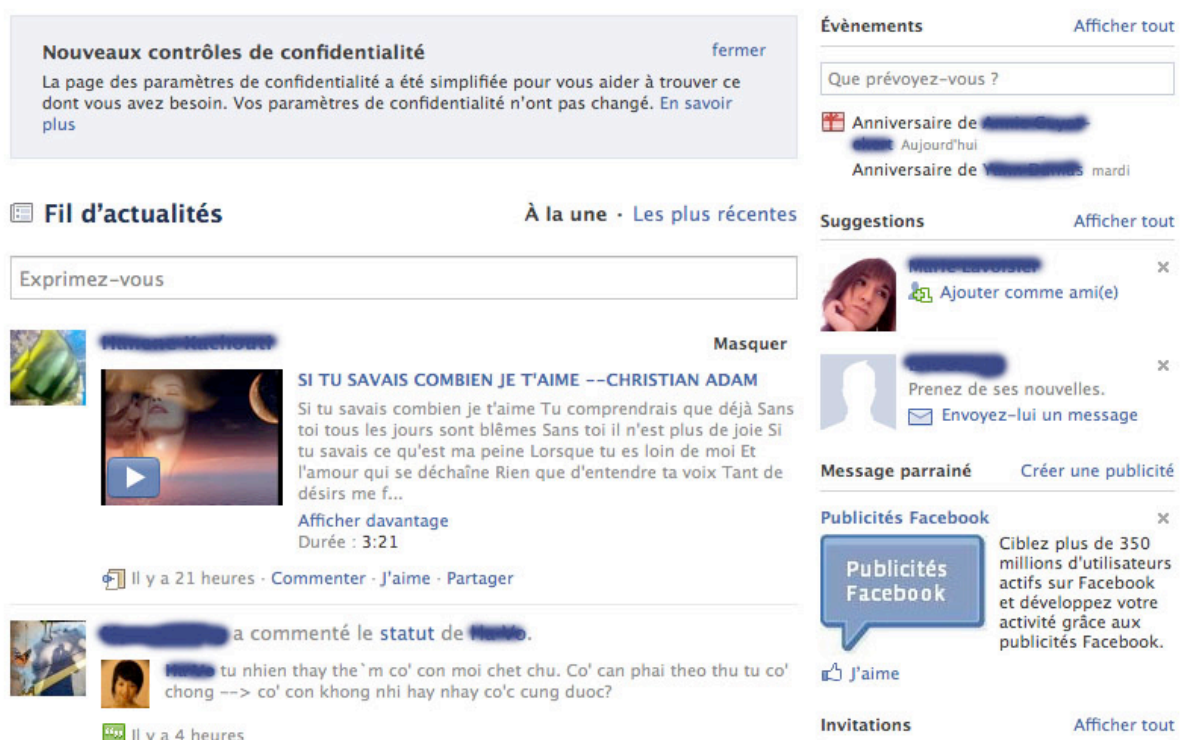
Nouveaux contrôles de confidentialité
fermer

La page des paramètres de confidentialité a été simplifiée pour vous aider à trouver ce dont vous avez besoin. Vos paramètres de confidentialité n'ont pas changé. En savoir plus

Fil d'actualités
À la une · Les plus récentes

Exprimez-vous

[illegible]
Masquer

SI TU SAVAIS COMBIEN JE T'AIME --CHRISTIAN ADAM
Si tu savais combien je t'aime Tu comprendrais que déjà Sans toi tous les jours sont blêmes Sans toi il n'est plus de joie Si tu savais ce qu'est ma peine Lorsque tu es loin de moi Et l'amour qui se déchaîne Rien que d'entendre ta voix Tant de désirs me f...
Afficher davantage
Durée : 3:21

Il y a 21 heures · Commenter · J'aime · Partager

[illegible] a commenté le statut de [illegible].

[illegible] tu nhien thay the`m co' con moi chet chu. Co' can phai theo thu tu co' chong --> co' con khong nhi hay nhay co'c cung duoc?

Il y a 4 heures

Évènements
Afficher tout

Que prévoyez-vous ?

Anniversaire de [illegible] Aujourd'hui
Anniversaire de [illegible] mardi

Suggestions
Afficher tout

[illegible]
Ajouter comme ami(e)

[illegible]
Prenez de ses nouvelles.
Envoyez-lui un message

Message parrainé
Créer une publicité

Publicités Facebook

Publicités Facebook

Ciblez plus de 350 millions d'utilisateurs actifs sur Facebook et développez votre activité grâce aux publicités Facebook.

J'aime

Invitations
Afficher tout